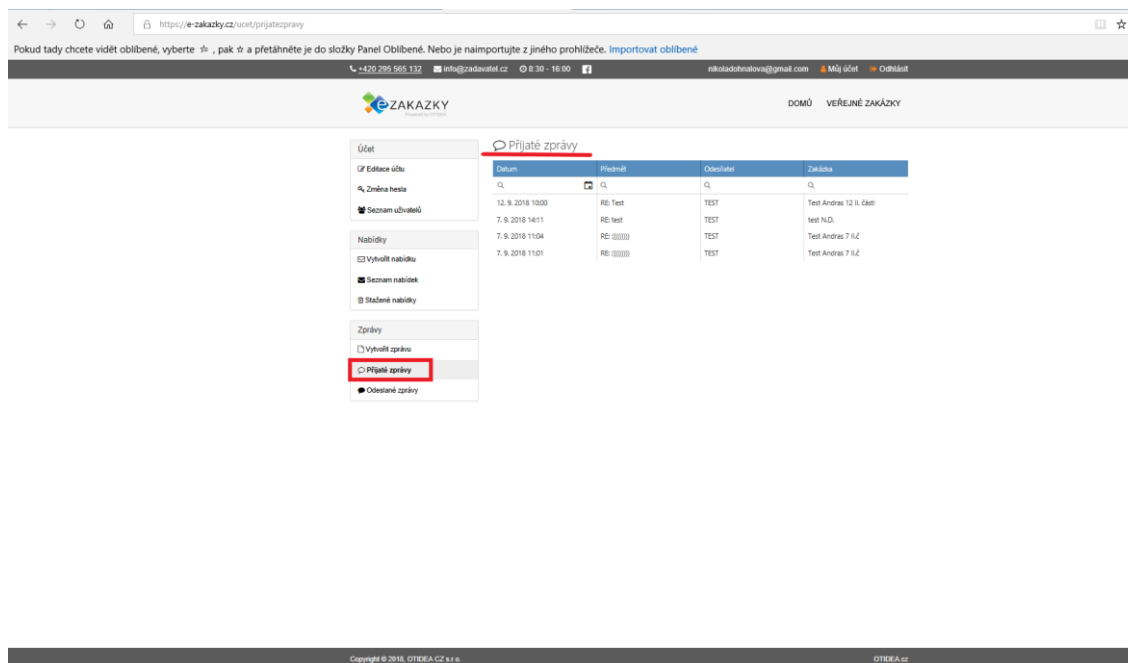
https://e-zakazky.cz/ucet/prijatezpravy

Pokud tady chcete vidět oblíbené, vyberte ☆ , pak ☆ a přetáhněte je do složky Panel Oblíbené. Nebo je naimportujte z jiného prohlížeče. Importovat oblíbené

+420 295 565 132 info@zadavatel.cz 8:30 - 16:00 nikoladohnalova@gmail.com Můj účet Odhlásit

eZAKAZKY Powered by OTIDEA

DOMŮ VEŘEJNÉ ZAKÁZKY

Účet
Editace účtu
Změna hesla
Seznam uživatelů

Nabídky
Vytvořit nabídku
Seznam nabídek
Stažené nabídky

Zprávy
Vytvořit zprávu
Přijaté zprávy
Odeslané zprávy

Přijaté zprávy

| Datum | Předmět | Odesílatel | Zakázka |
|---|---|---|---|
| 12. 9. 2018 10:00 | RE: Test | TEST | Test Andras 12 II. části |
| 7. 9. 2018 14:11 | RE: test | TEST | test N.D. |
| 7. 9. 2018 11:04 | RE: :)))))) | TEST | Test Andras 7 II.č |
| 7. 9. 2018 11:01 | RE: :)))))) | TEST | Test Andras 7 II.č |

Copyright © 2018, OTIDEA CZ s.r.o.

OTIDEA.cz